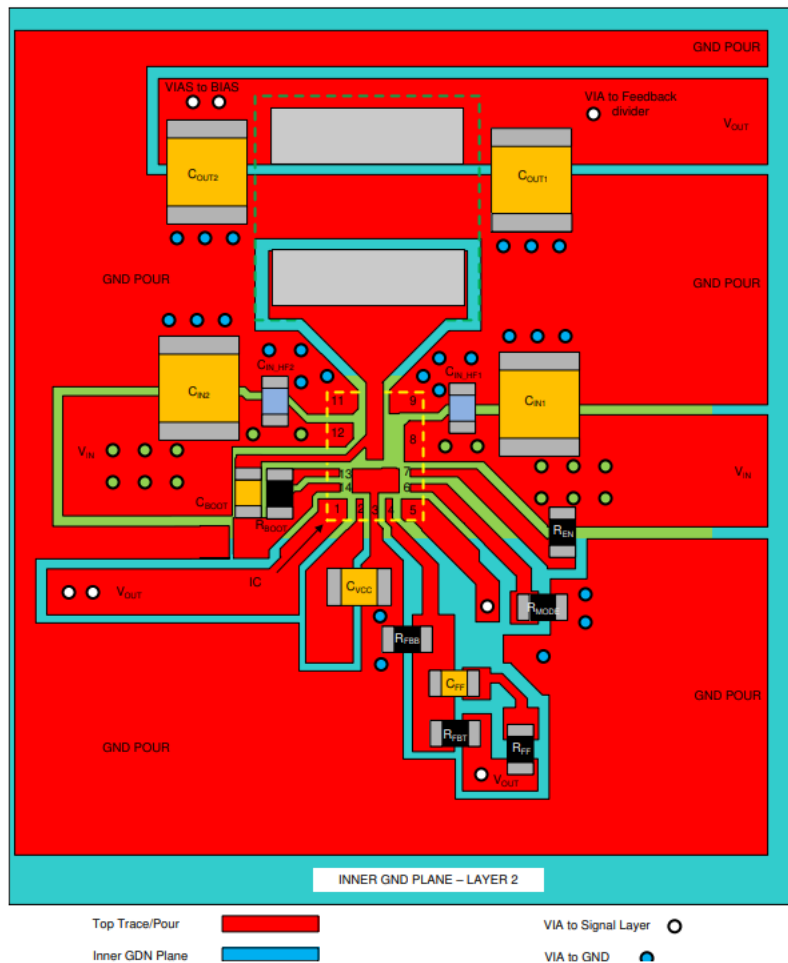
GND POUR

VIAS to BIAS

VIA to Feedback divider

$V_{OUT}$

$C_{OUT2}$

$C_{OUT1}$

GND POUR

GND POUR

$C_{IN\_HF2}$

$C_{IN\_HF1}$

$C_{IN2}$

$C_{IN1}$

11

9

12

8

$V_{IN}$

13

7

14

6

$V_{IN}$

$C_{BOOT}$

1

2

3

4

5

$R_{BOOT}$

$R_{EN}$

IC

$V_{OUT}$

$C_{VCC}$

$R_{MODE}$

$R_{FBB}$

$C_{FF}$

GND POUR

GND POUR

$R_{FBT}$

$R_{FF}$

$V_{OUT}$

INNER GND PLANE – LAYER 2

Top Trace/Pour

VIA to Signal Layer

Inner GDN Plane

VIA to GND